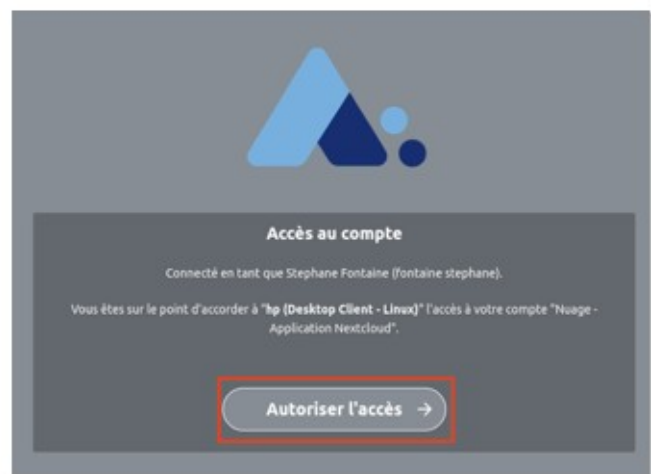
Accès au compte

Connecté en tant que Stephane Fontaine (fontaine stephane).

Vous êtes sur le point d'accorder à "**hp (Desktop Client - Linux)**" l'accès à votre compte "Nuage - Application Nextcloud".

Autoriser l'accès →